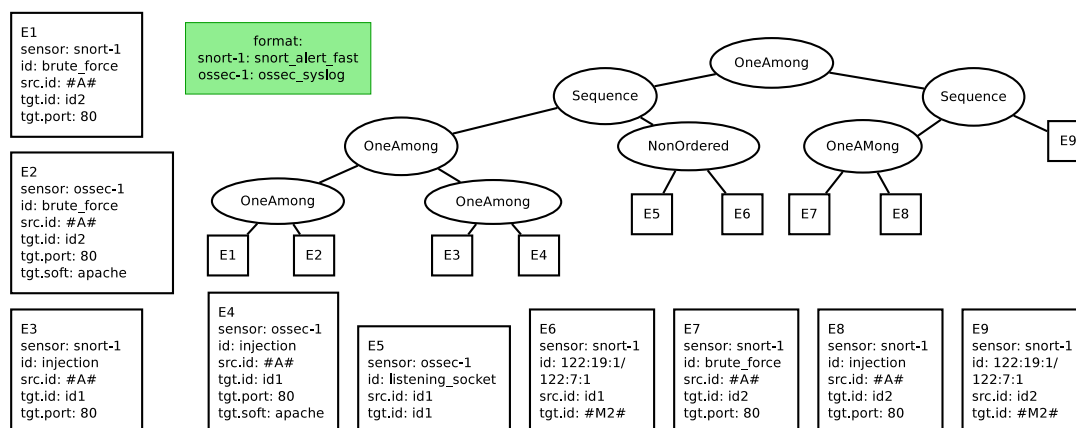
E1
sensor: snort-1
id: brute_force
src.id: #A#
tgt.id: id2
tgt.port: 80

format:
snort-1: snort_alert_fast
ossec-1: ossec_syslog

OneAmong
Sequence
Sequence
E9
OneAmong
NonOrdered
OneAMong
OneAmong
OneAmong
E5
E6
E7
E8
E1
E2
E3
E4

E2
sensor: ossec-1
id: brute_force
src.id: #A#
tgt.id: id2
tgt.port: 80
tgt.soft: apache

E3
sensor: snort-1
id: injection
src.id: #A#
tgt.id: id1
tgt.port: 80

E4
sensor: ossec-1
id: injection
src.id: #A#
tgt.id: id1
tgt.port: 80
tgt.soft: apache

E5
sensor: ossec-1
id: listening_socket
src.id: id1
tgt.id: id1

E6
sensor: snort-1
id: 122:19:1/
122:7:1
src.id: id1
tgt.id: #M2#

E7
sensor: snort-1
id: brute_force
src.id: #A#
tgt.id: id2
tgt.port: 80

E8
sensor: snort-1
id: injection
src.id: #A#
tgt.id: id2
tgt.port: 80

E9
sensor: snort-1
id: 122:19:1/
122:7:1
src.id: id2
tgt.id: #M2#